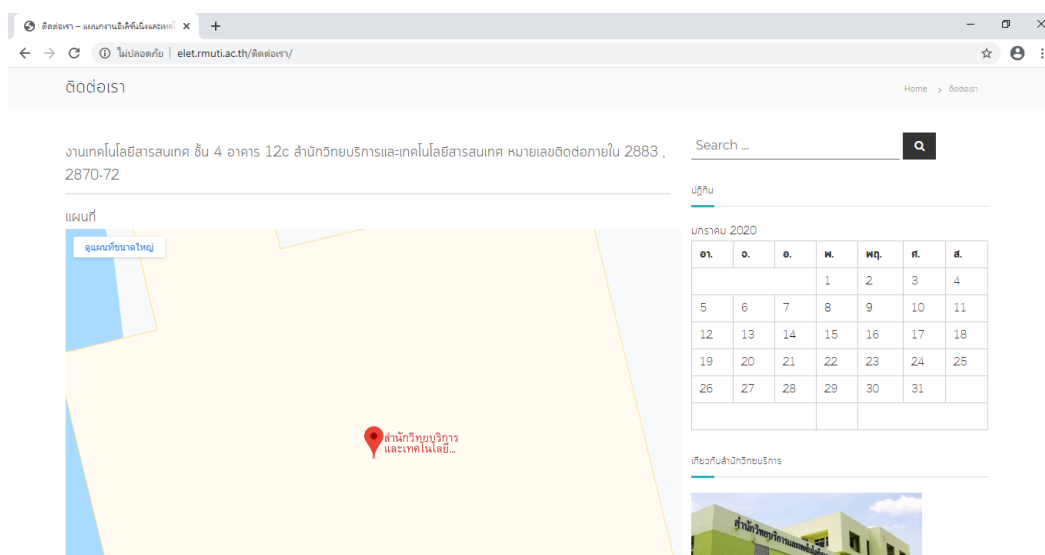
ติดต่อเรา – แผนกงานอิเล็กทรอนิกส์และเทคโ ×  +

ไม่ปลอดภัย | elet.rmuti.ac.th/ติดต่อเรา/

ติดต่อเรา

Home › ติดต่อเรา

งานเทคโนโลยีสารสนเทศ ชั้น 4 อาคาร 12c สำนักวิทยบริการและเทคโนโลยีสารสนเทศ หมายเลขติดต่อภายใน 2883 , 2870-72

แผนที่

ดูแผนที่ขนาดใหญ่

สำนักวิทยบริการ และเทคโนโลยี...

Search ...

ปฏิทิน

มกราคม 2020

| อา. | จ. | อ. | พ. | พฤ. | ศ. | ส. |
|---|---|---|---|---|---|---|
| | | | 1 | 2 | 3 | 4 |
| 5 | 6 | 7 | 8 | 9 | 10 | 11 |
| 12 | 13 | 14 | 15 | 16 | 17 | 18 |
| 19 | 20 | 21 | 22 | 23 | 24 | 25 |
| 26 | 27 | 28 | 29 | 30 | 31 | |

เกี่ยวกับสำนักวิทยบริการ

สำนักวิทยบริการและเทคโนโลยี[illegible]